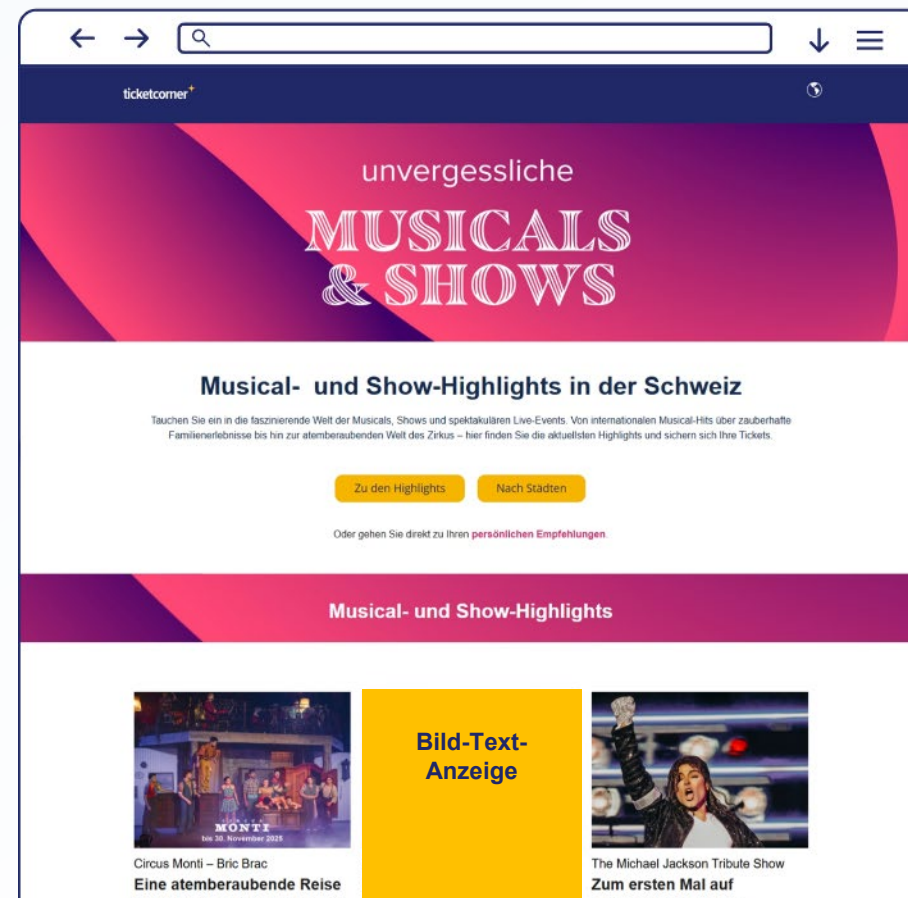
ticketcorner⁺

unvergessliche
MUSICALS & SHOWS

Musical- und Show-Highlights in der Schweiz

Tauchen Sie ein in die faszinierende Welt der Musicals, Shows und spektakulären Live-Events. Von internationalen Musical-Hits über zauberhafte Familienerlebnisse bis hin zur atemberaubenden Welt des Zirkus – hier finden Sie die aktuellsten Highlights und sichern sich Ihre Tickets.

Zu den Highlights

Nach Städten

Oder gehen Sie direkt zu Ihren persönlichen Empfehlungen.

Musical- und Show-Highlights

MONTI
bis 30. November 2025

Circus Monti – Bric Brac
Eine atemberaubende Reise

Bild-Text-Anzeige

The Michael Jackson Tribute Show
Zum ersten Mal auf